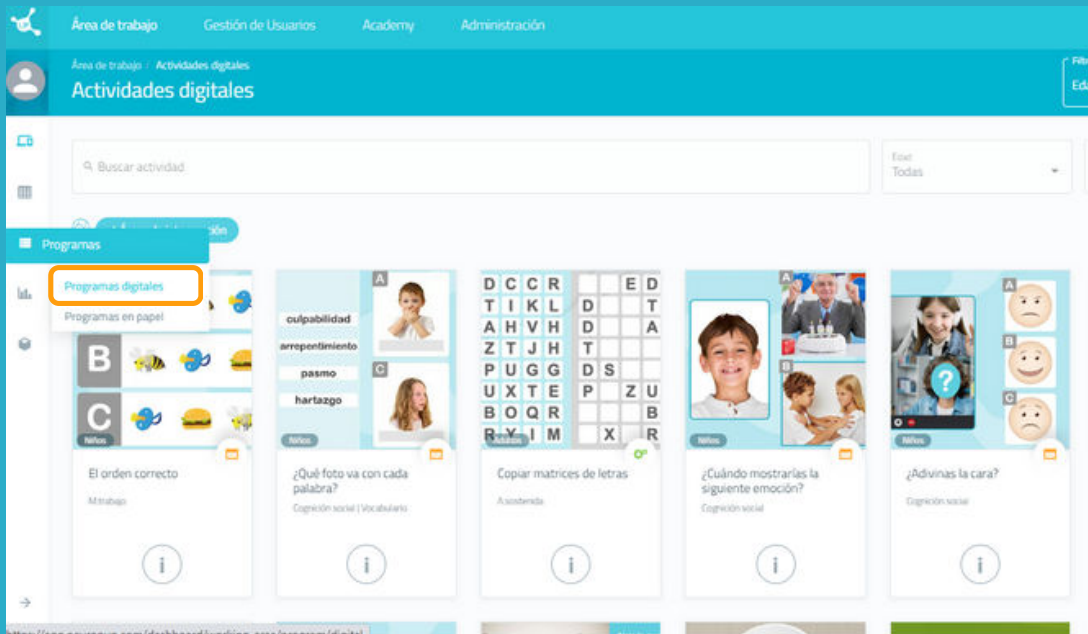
Área de trabajo Gestión de Usuarios Academy Administración

Área de trabajo / Actividades digitales

Actividades digitales

Filt
Eda

Buscar actividad

Edad
Todas

Programas

Programas digitales

Programas en papel

B

C

Niños

El orden correcto

M.trabajo

culpabilidad

arrepentimiento

pasmo

hartazgo

A

C

Niños

¿Qué foto va con cada palabra?

Cognición social | Vocabulario

| D | C | C | R | | | E | D |
|---|---|---|---|---|---|---|---|
| T | I | K | L | D | | | T |
| A | H | V | H | D | | | A |
| Z | T | J | H | T | | | |
| P | U | G | G | D | S | | |
| U | X | T | E | P | | Z | U |
| B | O | Q | R | | | | B |
| R | Y | I | M | | X | | R |

Adultos

Copiar matrices de letras

A.sostenida

A

B

Niños

¿Cuándo mostrarías la siguiente emoción?

Cognición social

A

B

C

Niños

¿Adivinas la cara?

Cognición social

i

i

i

i

i

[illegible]